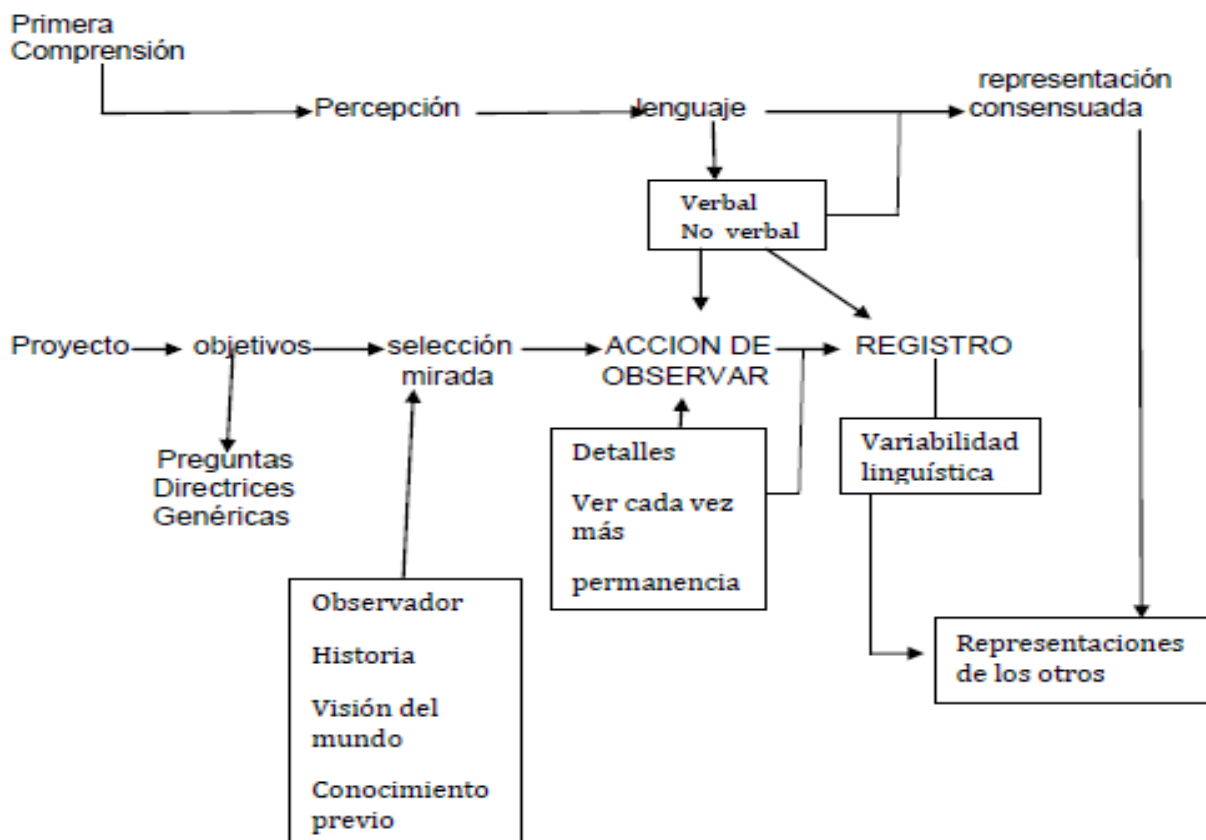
Primera Comprensión

Percepción

lenguaje

representación consensuada

Verbal
No verbal

Proyecto

objetivos

selección mirada

ACCION DE OBSERVAR

REGISTRO

Preguntas Directrices Genéricas

Detalles

Ver cada vez más

permanencia

Variabilidad linguística

Observador

Historia

Visión del mundo

Conocimiento previo

Representaciones de los otros